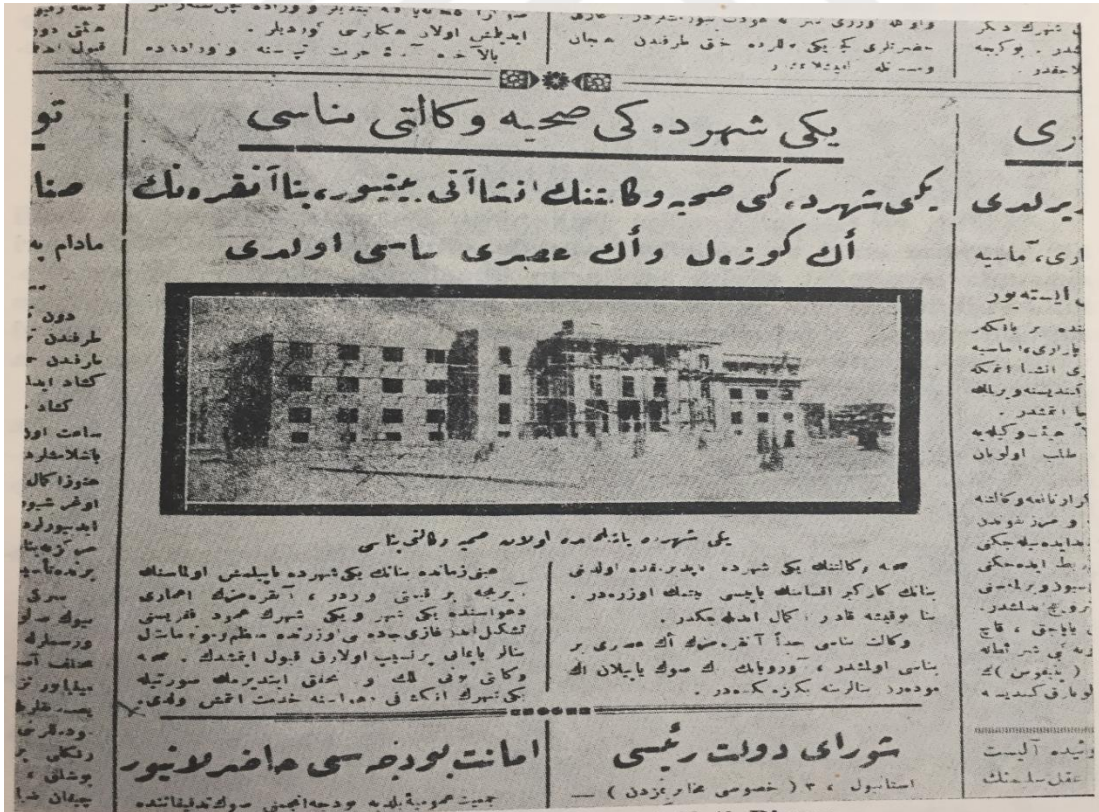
یکی شهرده کی صحیه وکالتی بناسی

یکی شهرده کی صحیه وکالتنك انشاآتی بیتیور. بنا آنقره نك

اك كوزل و اك عصری بناسی اولدی

یکی شهرده یاپیلمقده اولان صحیه وکالتی بناسی

صحیه وکالتنك یکی شهرده یاپیلمقده اولان بنانك کارکیر انشاآتی بیتمك اوزره‌در. بنا وقتنده قادر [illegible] اکمال ایدیله‌جکدر.

وکالت بناسی جدا آنقره‌نك اك عصری بر بناسی اولمشدر. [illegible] اك صوك یاپیلان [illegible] سالونه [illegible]

حبوزمانده بنانك یکی شهرده یاپیلمش اولماسنك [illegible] آنقره‌نك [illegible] یکی شهر و یکی شهرك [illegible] تشکیل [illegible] غازی جاده‌سی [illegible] بنالر یاپیلمسی اولارق قبول ایتمشدر. صحیه وکالتی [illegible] یکی شهرك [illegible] خدمت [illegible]

شورای دولت رئیسی

استانبول، ۳ (خصوصی مخابره‌مزدن) —

امانت بودجه‌سی حاضرلانیور

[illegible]

مادام به

صنا

تو

ری

یرلری

اری، ماسیه

ایستیور

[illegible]